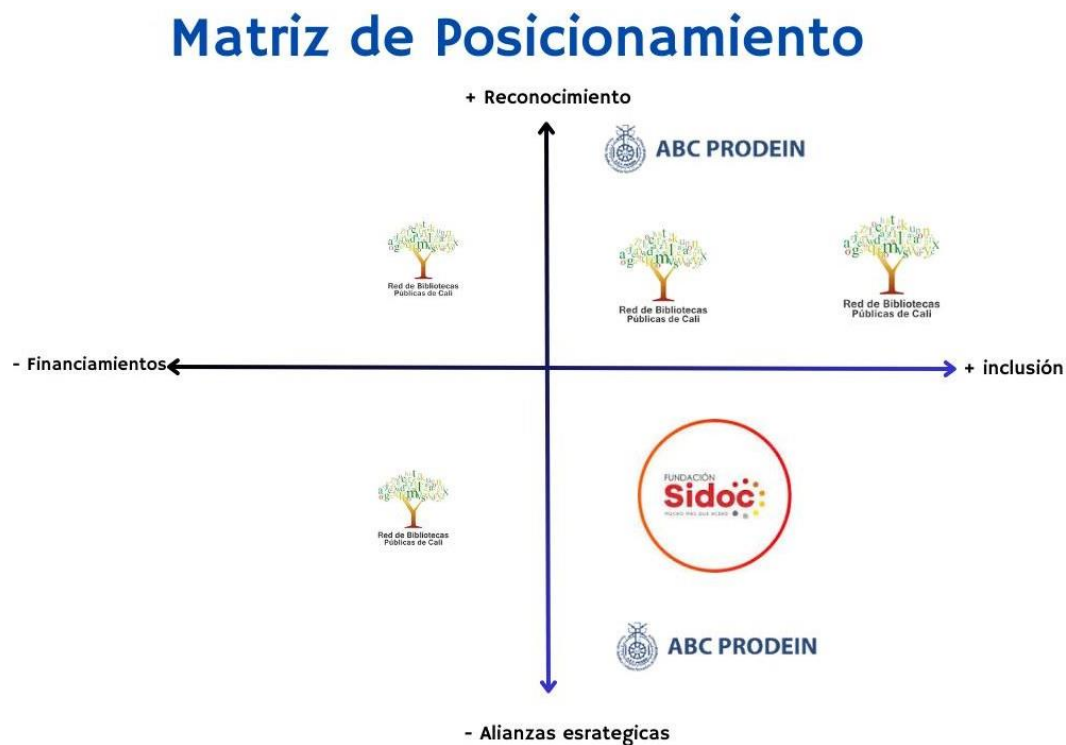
Matriz de Posicionamiento

+ Reconocimiento

ABC PRODEIN

Red de Bibliotecas Públicas de Cali

Red de Bibliotecas Públicas de Cali

Red de Bibliotecas Públicas de Cali

- Financiamientos

+ inclusión

Red de Bibliotecas Públicas de Cali

FUNDACIÓN Sidoc

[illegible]

ABC PRODEIN

- Alianzas esrategicas